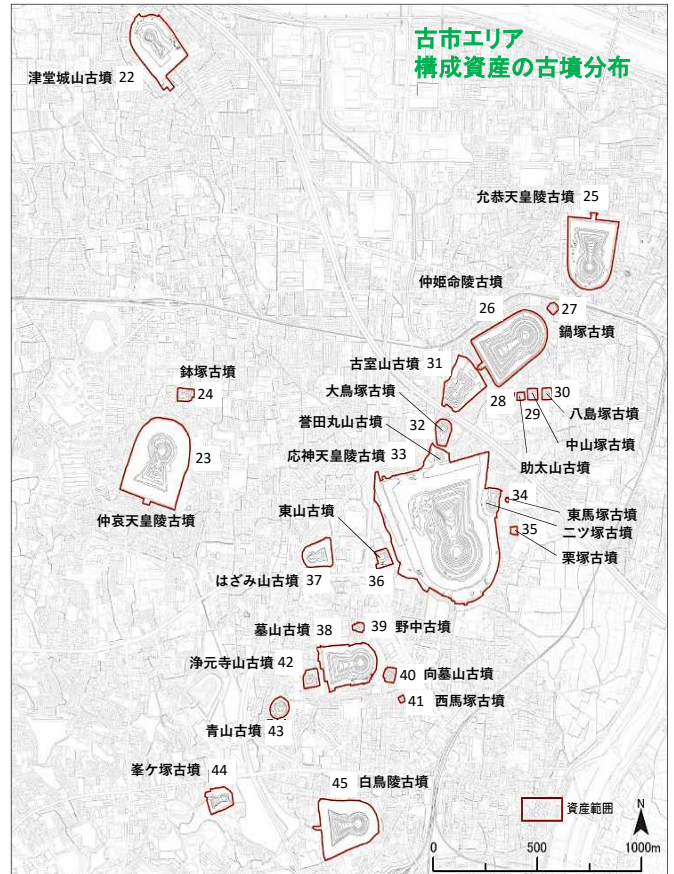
古市エリア
構成資産の古墳分布

津堂城山古墳 22

允恭天皇陵古墳 25

仲姫命陵古墳

26

27

鍋塚古墳

古室山古墳 31

大鳥塚古墳

28

30

八島塚古墳

29

中山塚古墳

助太山古墳

鉢塚古墳

24

誉田丸山古墳

32

応神天皇陵古墳 33

23

34

東馬塚古墳

二ツ塚古墳

35

栗塚古墳

仲哀天皇陵古墳

東山古墳

はざみ山古墳 37

36

墓山古墳 38

39 野中古墳

浄元寺山古墳 42

40 向墓山古墳

41 西馬塚古墳

青山古墳 43

峯ケ塚古墳 44

45 白鳥陵古墳

資産範囲

N

0

500

1000m